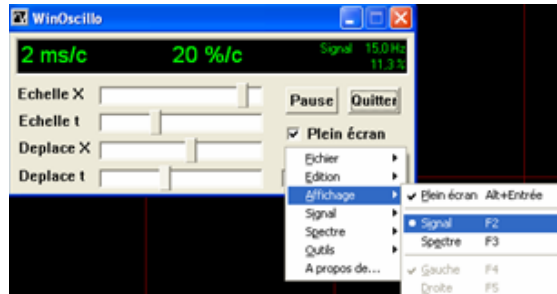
WinOscillo

2 ms/c

20 %/c

Signal 15,0 Hz
11,3 %

Echelle X

Echelle t

Deplace X

Deplace t

Pause

Quitter

Plein écran

Fichier

Edition

Affichage

Signal

Spectre

Outils

A propos de...

Plein écran Alt+Entrée

Signal F2

Spectre F3

Gauche F4

Droite F5